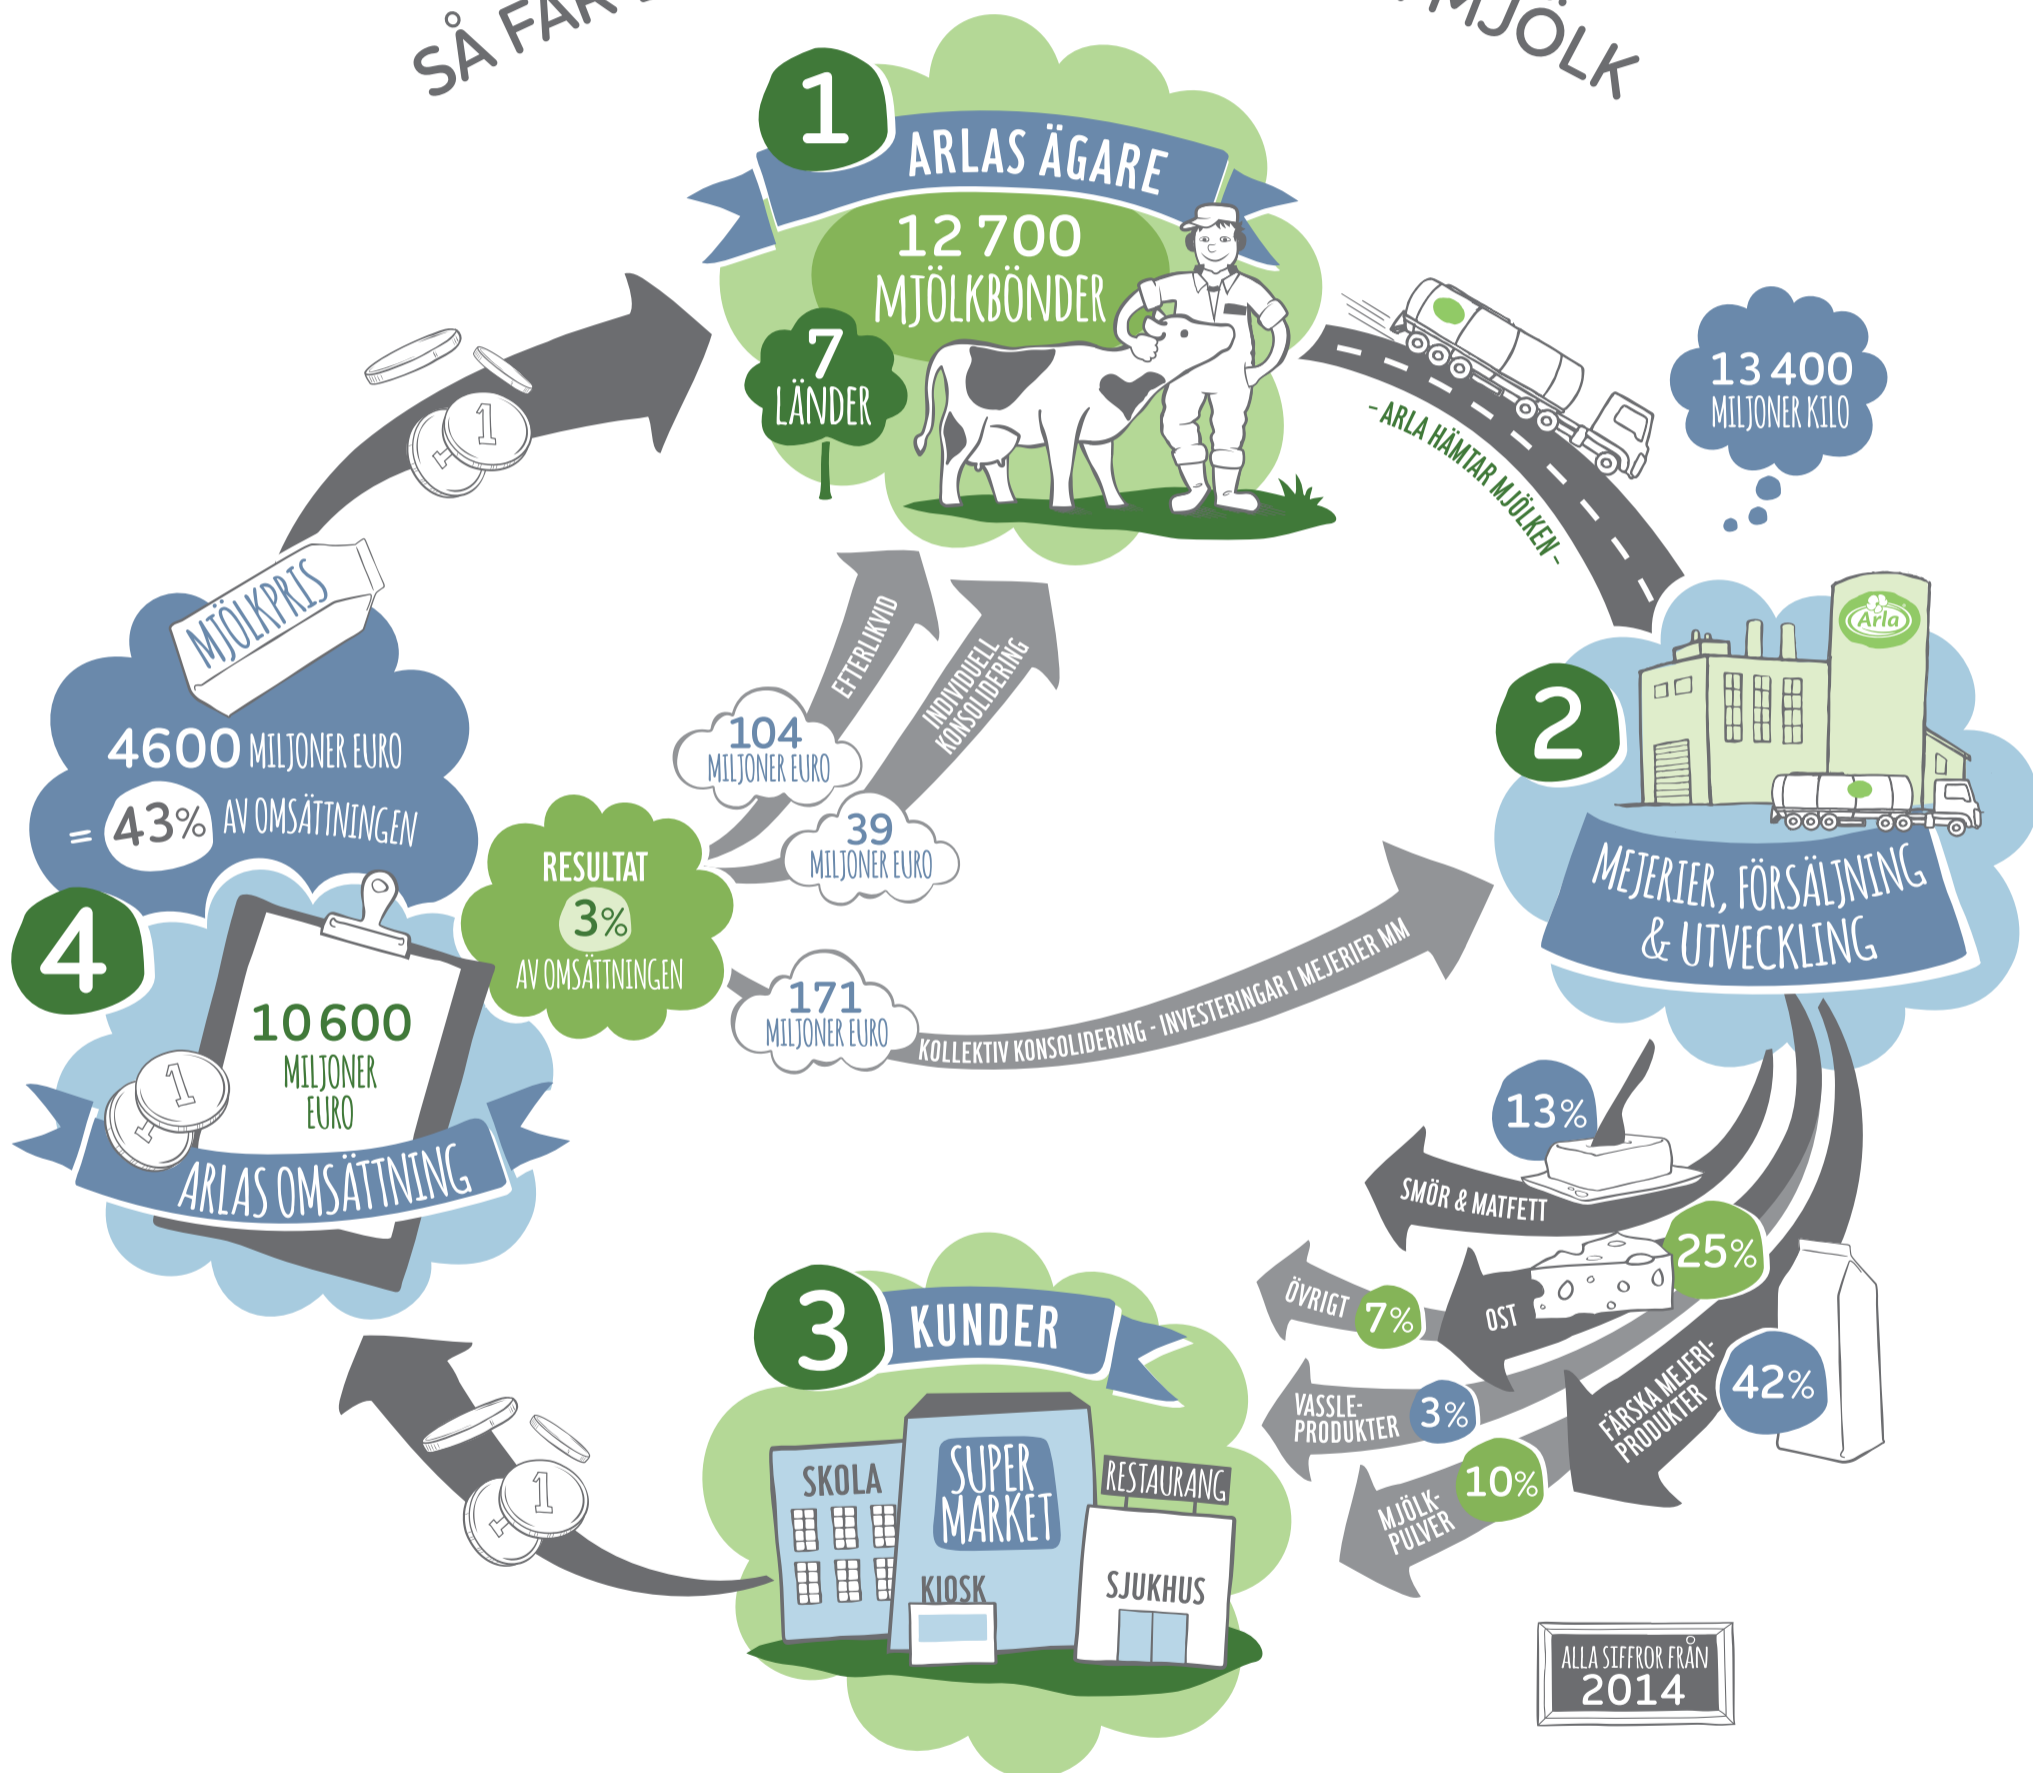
SÅ FAR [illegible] MJÖLK

1
ARLAS ÄGARE
12 700 MJÖLKBÖNDER
7 LÄNDER

- ARLA HÄMTAR MJÖLKEN -

13 400 MILJONER KILO

2
Arla
MEJERIER, FÖRSÄLJNING & UTVECKLING

13%
SMÖR & MATFETT
25%
OST
ÖVRIGT 7%
VASSLE-PRODUKTER 3%
MJÖLK-PULVER 10%
FÄRSKA MEJERI-PRODUKTER 42%

ALLA SIFFROR FRÅN 2014

3
KUNDER
SKOLA
SUPER MARKET
RESTAURANG
KIOSK
SJUKHUS

4
10 600 MILJONER EURO
ARLAS OMSÄTTNING

MJÖLKPRIS
4600 MILJONER EURO
= 43% AV OMSÄTTNINGEN

RESULTAT 3% AV OMSÄTTNINGEN

104 MILJONER EURO
EFTERLIKVID
39 MILJONER EURO
INDIVIDUELL KONSOLIDERING
171 MILJONER EURO
KOLLEKTIV KONSOLIDERING - INVESTERINGAR I MEJERIER MM